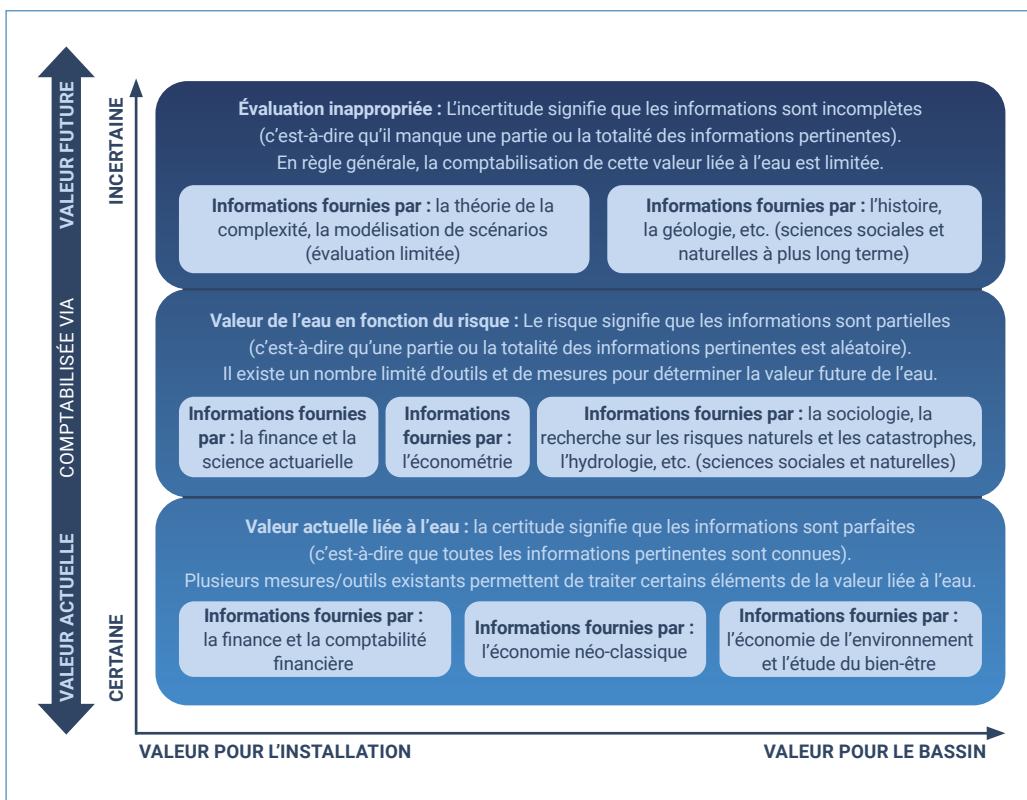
VALEUR FUTURE

COMPTABILISÉE VIA

VALEUR ACTUELLE

INCERTAINE

CERTAINE

**Évaluation inappropriée :** L'incertitude signifie que les informations sont incomplètes (c'est-à-dire qu'il manque une partie ou la totalité des informations pertinentes). En règle générale, la comptabilisation de cette valeur liée à l'eau est limitée.

**Informations fournies par :** la théorie de la complexité, la modélisation de scénarios (évaluation limitée)

**Informations fournies par :** l'histoire, la géologie, etc. (sciences sociales et naturelles à plus long terme)

**Valeur de l'eau en fonction du risque :** Le risque signifie que les informations sont partielles (c'est-à-dire qu'une partie ou la totalité des informations pertinentes est aléatoire). Il existe un nombre limité d'outils et de mesures pour déterminer la valeur future de l'eau.

**Informations fournies par :** la finance et la science actuarielle

**Informations fournies par :** l'économétrie

**Informations fournies par :** la sociologie, la recherche sur les risques naturels et les catastrophes, l'hydrologie, etc. (sciences sociales et naturelles)

**Valeur actuelle liée à l'eau :** la certitude signifie que les informations sont parfaites (c'est-à-dire que toutes les informations pertinentes sont connues). Plusieurs mesures/outils existants permettent de traiter certains éléments de la valeur liée à l'eau.

**Informations fournies par :** la finance et la comptabilité financière

**Informations fournies par :** l'économie néo-classique

**Informations fournies par :** l'économie de l'environnement et l'étude du bien-être

VALEUR POUR L'INSTALLATION

VALEUR POUR LE BASSIN